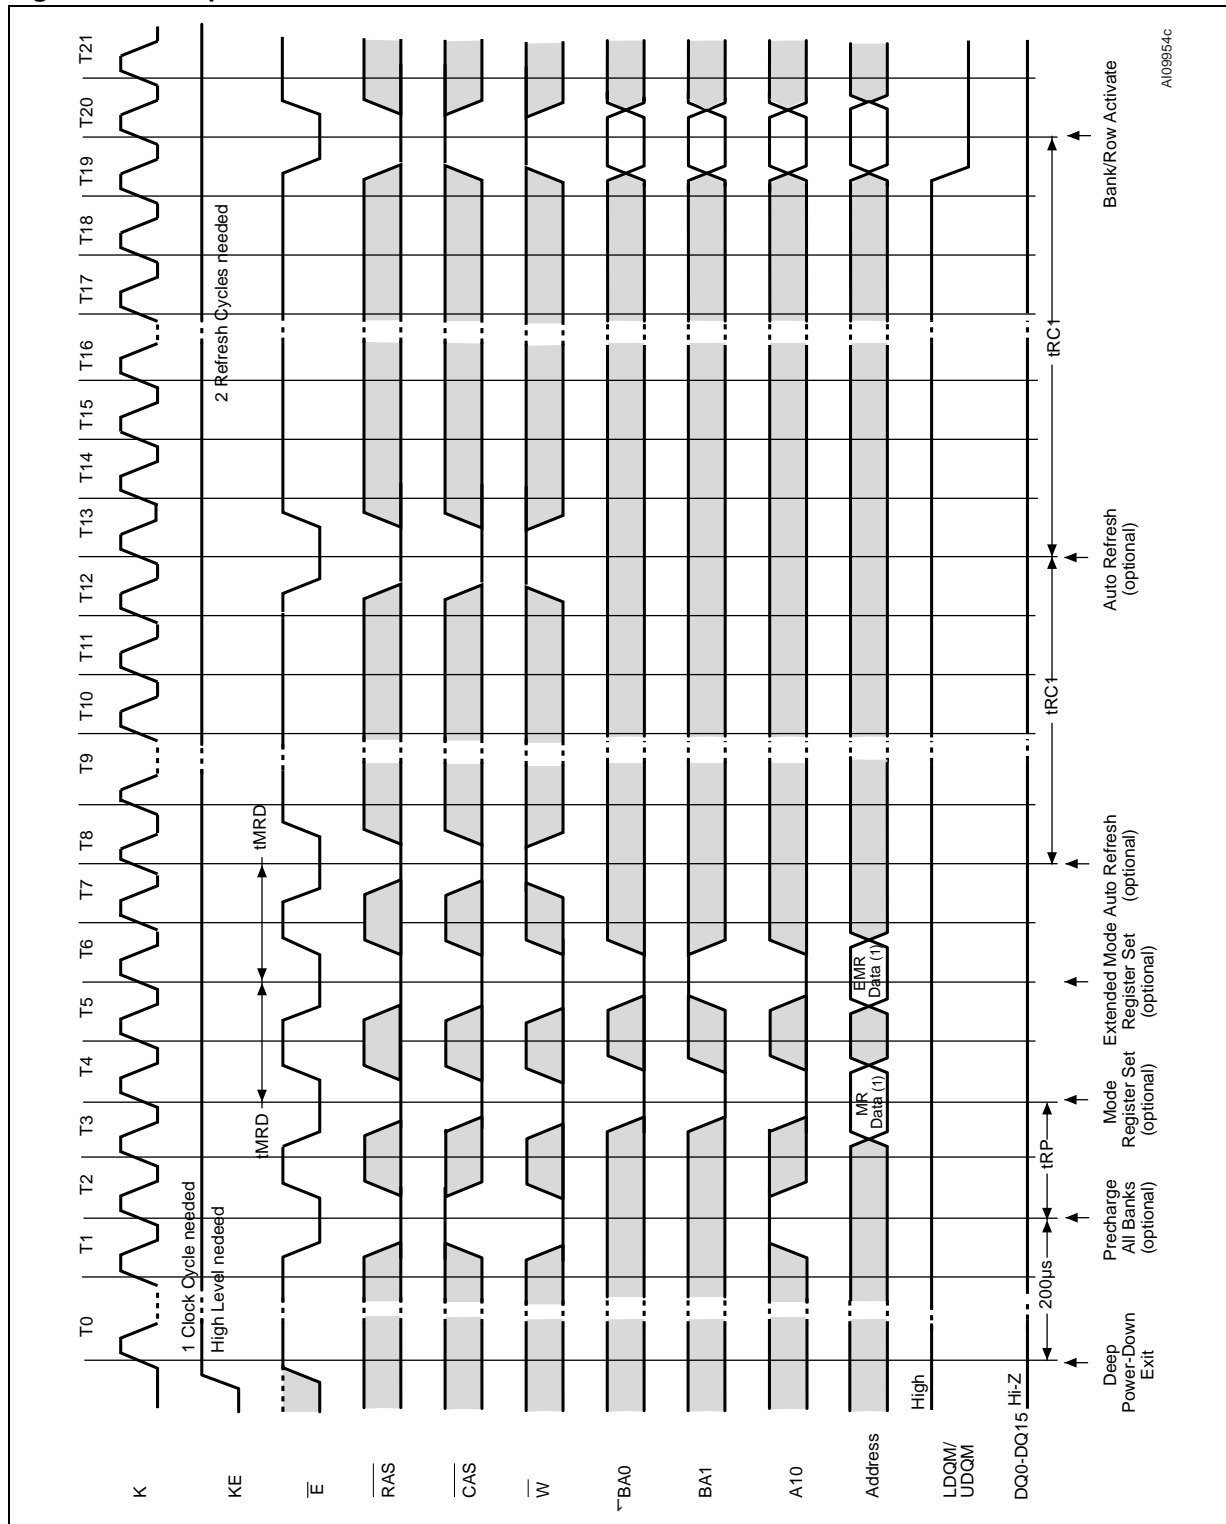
K
KE
$\overline{E}$
$\overline{RAS}$
$\overline{CAS}$
$\overline{W}$
BA0
BA1
A10
Address
LDQM/ UDQM
DQ0-DQ15

T0 T1 T2 T3 T4 T5 T6 T7 T8 T9 T10 T11 T12 T13 T14 T15 T16 T17 T18 T19 T20 T21

1 Clock Cycle needed
High Level needed
2 Refresh Cycles needed
tMRD
tMRD
MR Data (1)
EMR Data (1)
High
Hi-Z
200µs
tRP
tRC1
tRC1

Deep Power-Down Exit
Precharge All Banks (optional)
Mode Register Set (optional)
Extended Mode Register Set (optional)
Auto Refresh (optional)
Auto Refresh (optional)
Bank/Row Activate

AI09954c